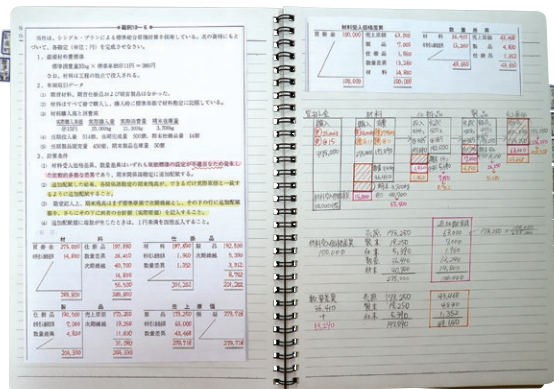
当社は、シングル・プランによる標準総合原価計算を採用している。次の資料にもとづいて、各勘定（単位：円）を完成させなさい。

1. 直接材料費標準
標準消費量25kg × 標準単価@11円 = 380円
なお、材料は工程の始点で投入される。

2. 当期生産データ

3. 材料購入高と消費量

4. 計算条件

材料

仕掛品

製品

売上原価

材料受入価格差異

数量差異

材料

材料受入価格差異

数量差異

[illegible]